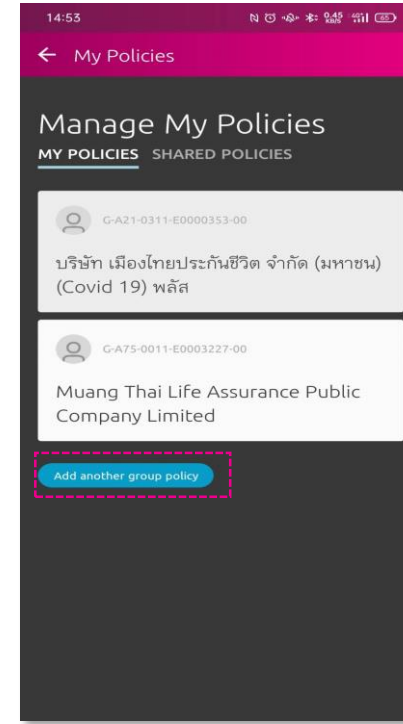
14:53

← My Policies

Manage My Policies

MY POLICIES SHARED POLICIES

G-A21-0311-E0000353-00

บริษัท เมืองไทยประกันชีวิต จำกัด (มหาชน) (Covid 19) พลัส

G-A75-0011-E0003227-00

Muang Thai Life Assurance Public Company Limited

Add another group policy